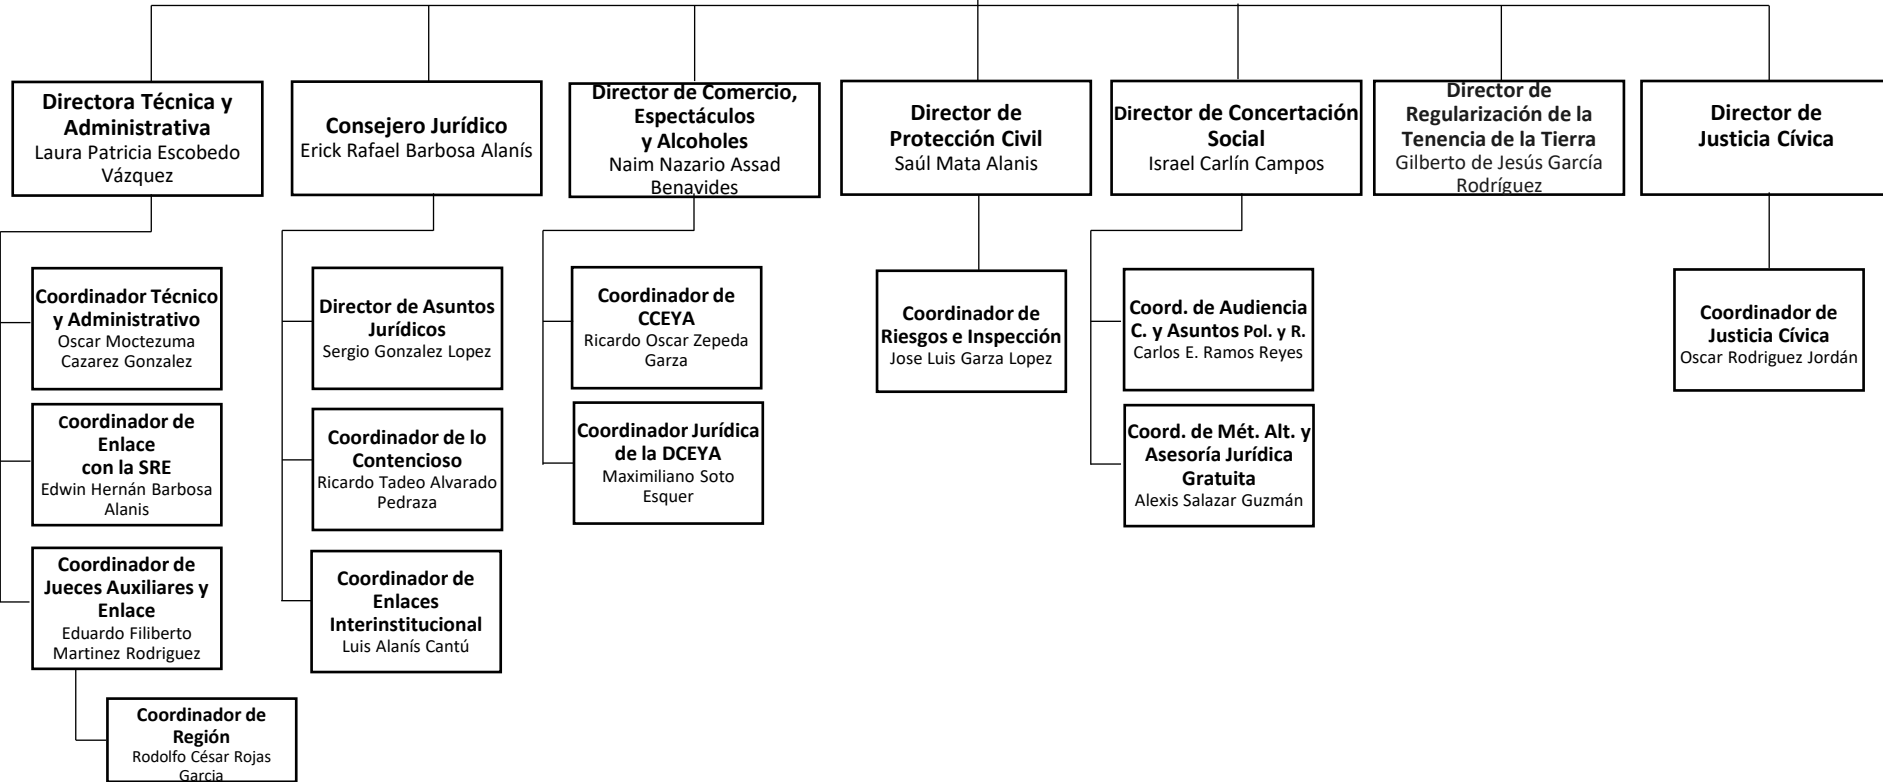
Directora Técnica y Administrativa
Laura Patricia Escobedo Vázquez

Coordinador Técnico y Administrativo
Oscar Moctezuma Cazarez Gonzalez

Coordinador de Enlace con la SRE
Edwin Hernán Barbosa Alanis

Coordinador de Jueces Auxiliares y Enlace
Eduardo Filiberto Martinez Rodriguez

Coordinador de Región
Rodolfo César Rojas Garcia

Consejero Jurídico
Erick Rafael Barbosa Alanís

Director de Asuntos Jurídicos
Sergio Gonzalez Lopez

Coordinador de lo Contencioso
Ricardo Tadeo Alvarado Pedraza

Coordinador de Enlaces Interinstitucional
Luis Alanís Cantú

Director de Comercio, Espectáculos y Alcoholes
Naim Nazario Assad Benavides

Coordinador de CCEYA
Ricardo Oscar Zepeda Garza

Coordinador Jurídica de la DCEYA
Maximiliano Soto Esquer

Director de Protección Civil
Saúl Mata Alanis

Coordinador de Riesgos e Inspección
Jose Luis Garza Lopez

Director de Concertación Social
Israel Carlín Campos

Coord. de Audiencia C. y Asuntos Pol. y R.
Carlos E. Ramos Reyes

Coord. de Mét. Alt. y Asesoría Jurídica Gratuita
Alexis Salazar Guzmán

Director de Regularización de la Tenencia de la Tierra
Gilberto de Jesús García Rodríguez

Director de Justicia Cívica

Coordinador de Justicia Cívica
Oscar Rodriguez Jordán